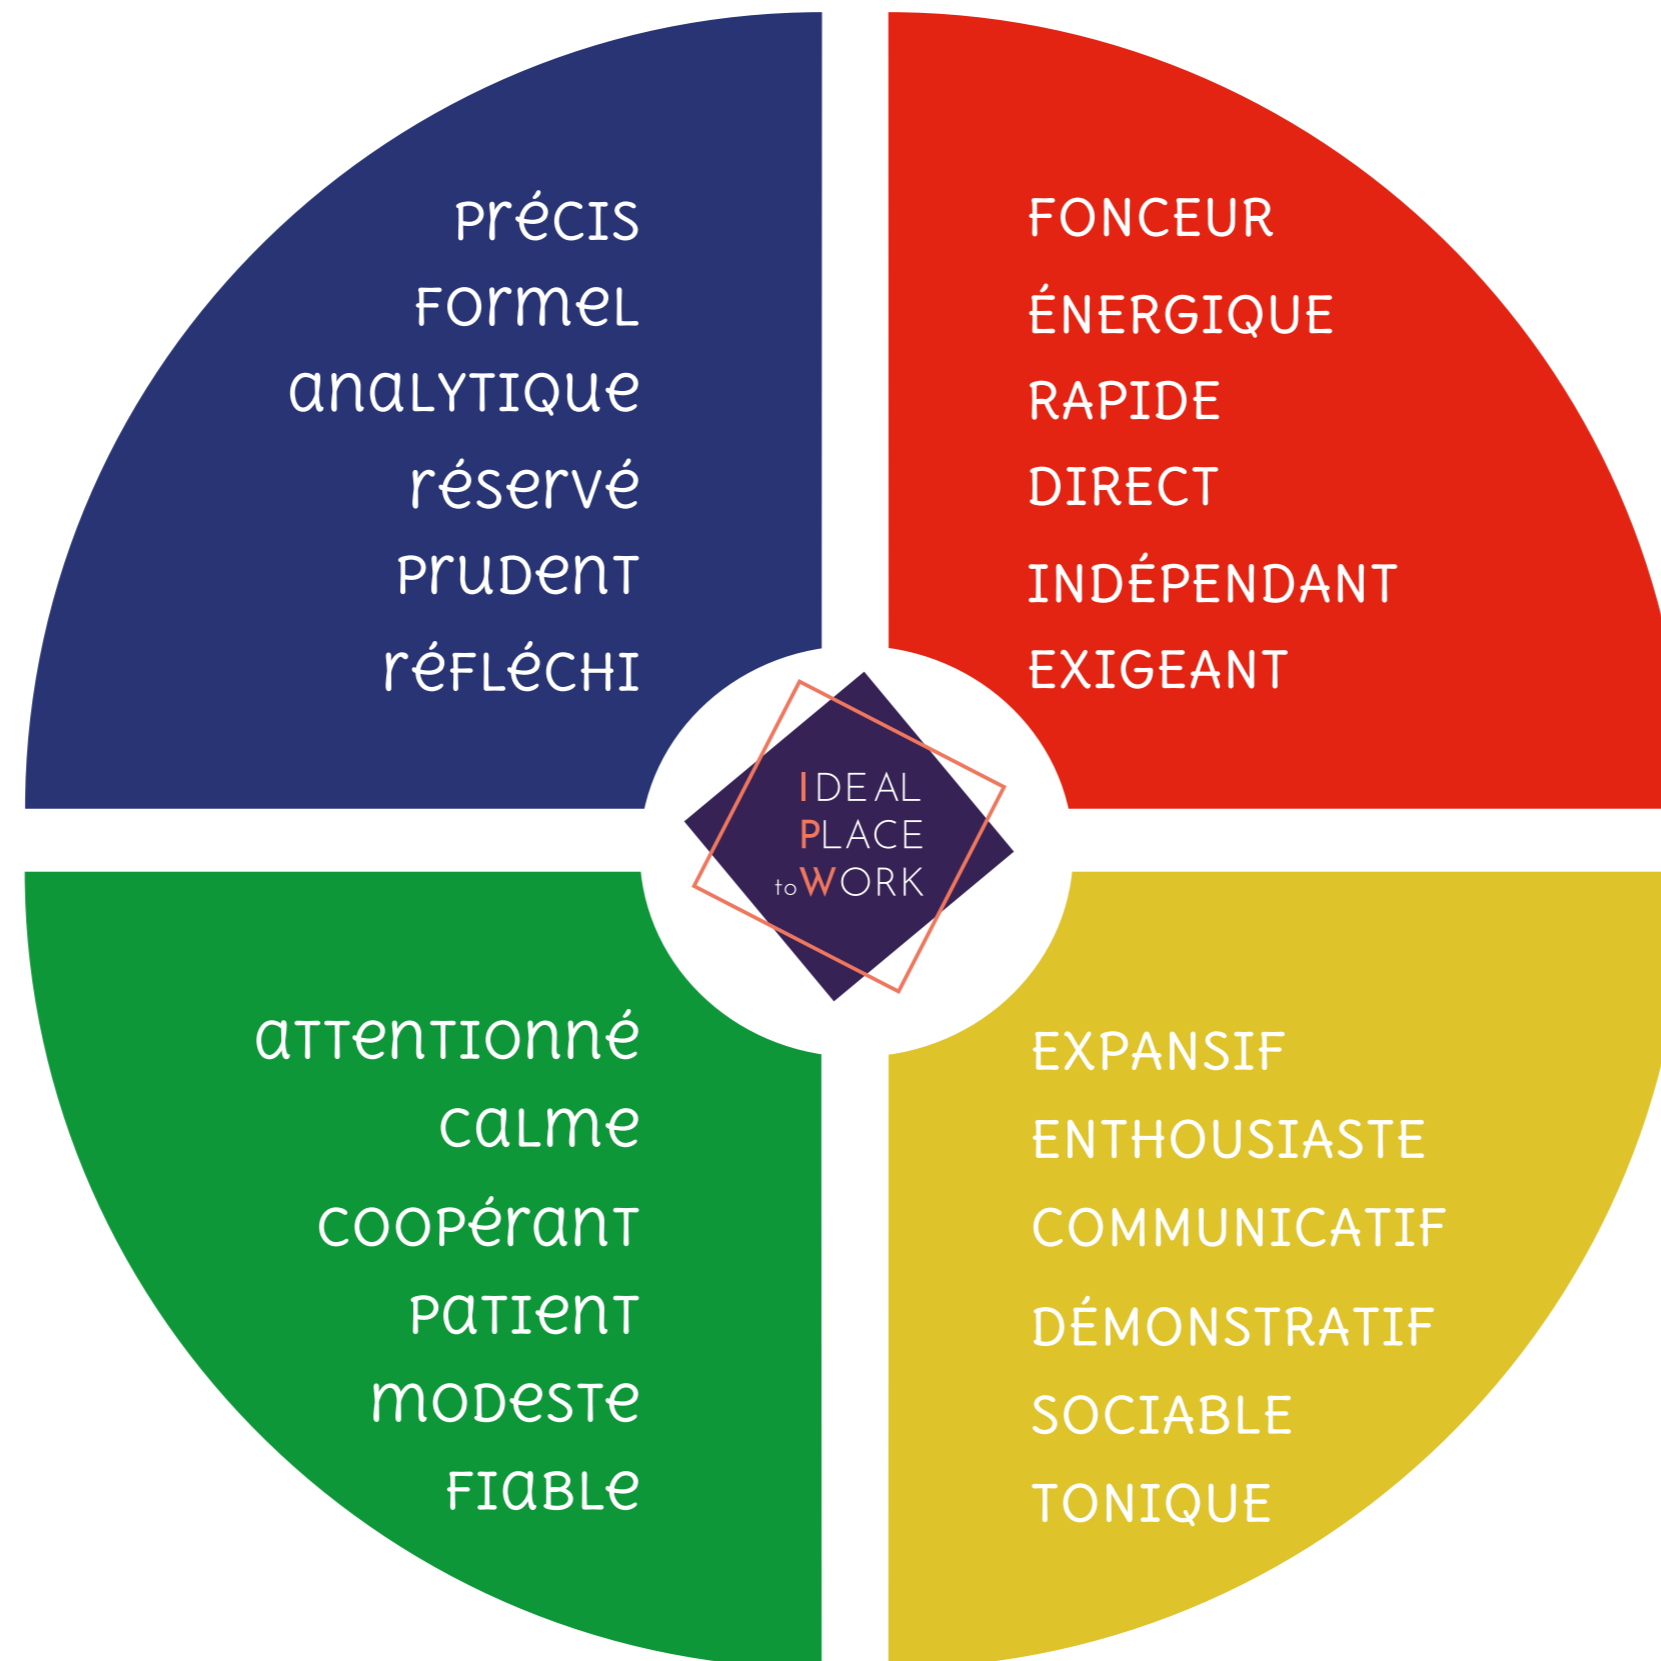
précis
formel
analytique
réservé
prudent
réfléchi

FONCEUR
ÉNERGIQUE
RAPIDE
DIRECT
INDÉPENDANT
EXIGEANT

IDEAL
PLACE
to WORK

attentionné
calme
coopérant
patient
modeste
fiable

EXPANSIF
ENTHOUSIASTE
COMMUNICATIF
DÉMONSTRATIF
SOCIABLE
TONIQUE